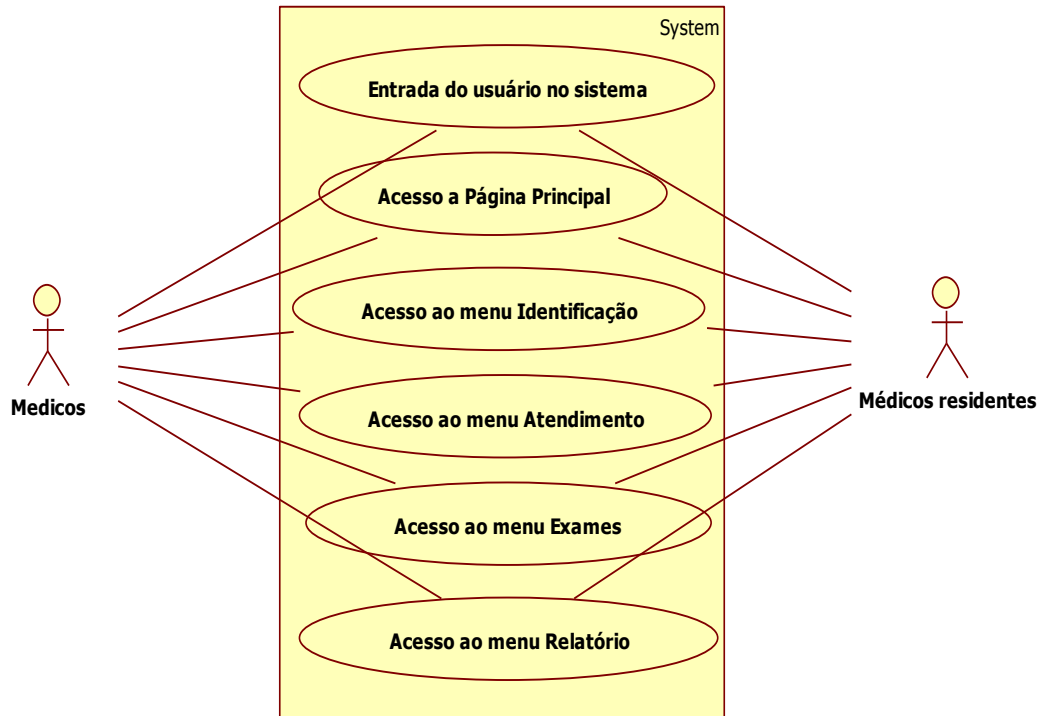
System

Entrada do usuário no sistema

Acesso a Página Principal

Acesso ao menu Identificação

Acesso ao menu Atendimento

Acesso ao menu Exames

Acesso ao menu Relatório

Medicos

Médicos residentes